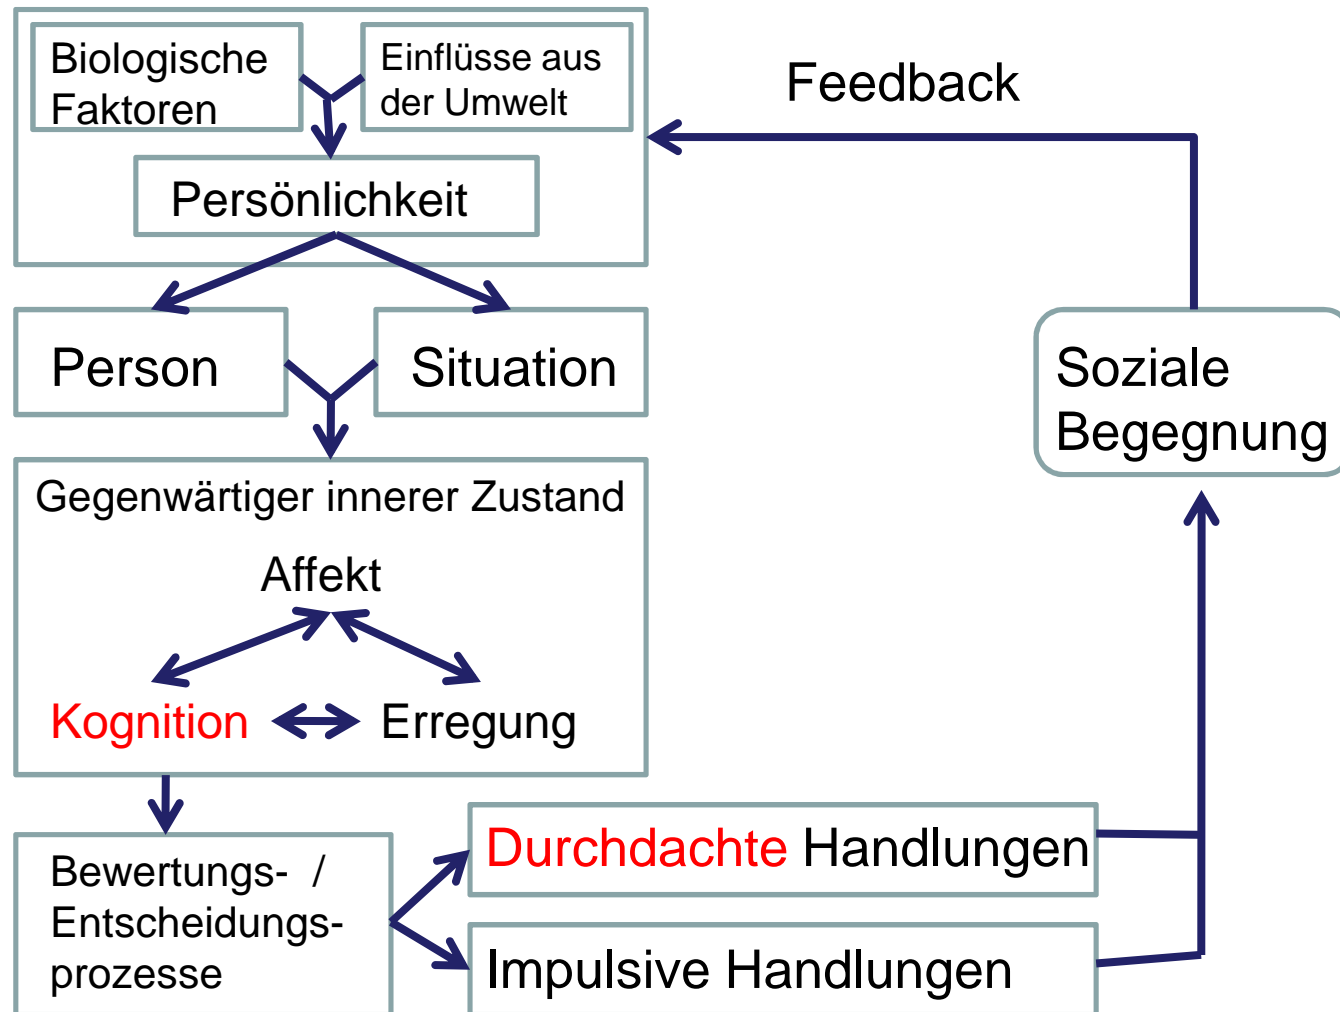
Biologische Faktoren

Einflüsse aus der Umwelt

Persönlichkeit

Feedback

Person

Situation

Soziale Begegnung

Gegenwärtiger innerer Zustand

Affekt

Kognition

Erregung

Bewertungs- / Entscheidungsprozesse

Durchdachte Handlungen

Impulsive Handlungen